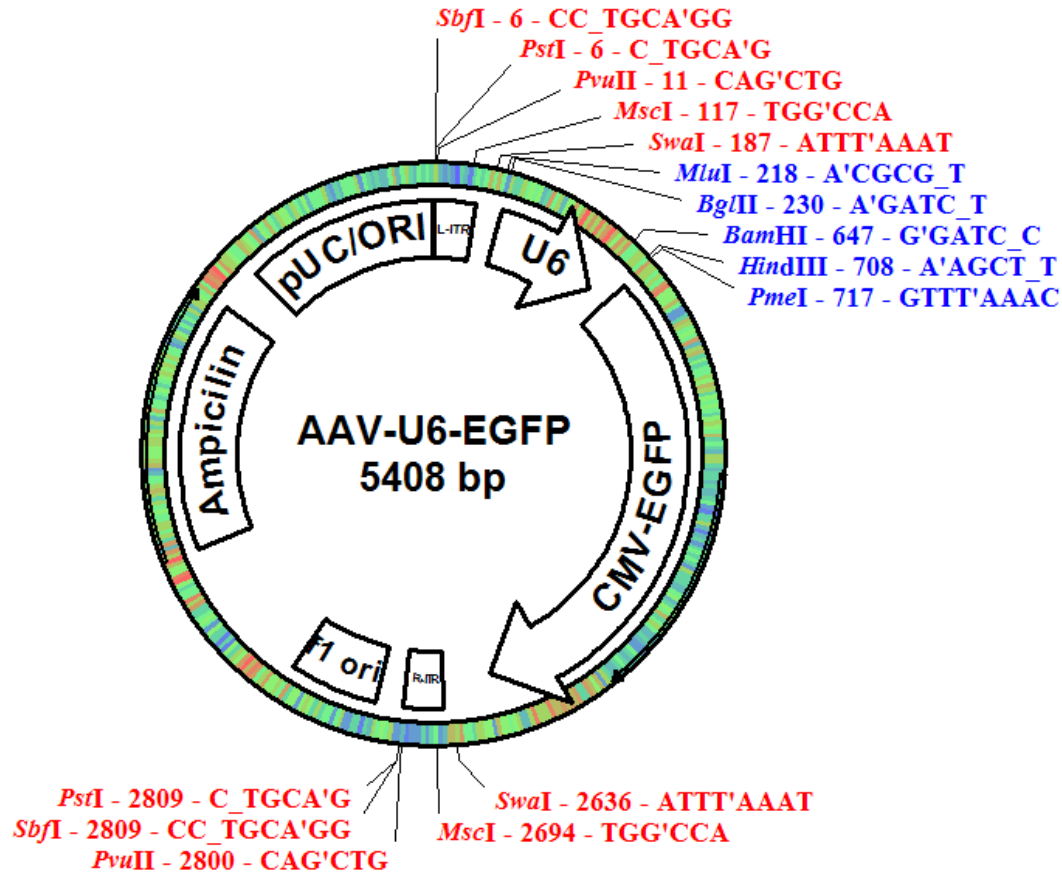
SbfI - 6 - CC_TGCA'GG
PstI - 6 - C_TGCA'G
PvuII - 11 - CAG'CTG
MscI - 117 - TGG'CCA
SwaI - 187 - ATTT'AAAT
MluI - 218 - A'CGCG_T
BglII - 230 - A'GATC_T
BamHI - 647 - G'GATC_C
HindIII - 708 - A'AGCT_T
PmeI - 717 - GTTT'AAAC

pUC/ORI
L-ITR
U6
Ampicilin
AAV-U6-EGFP
5408 bp
CMV-EGFP
f1 ori
R-ITR

PstI - 2809 - C_TGCA'G
SbfI - 2809 - CC_TGCA'GG
PvuII - 2800 - CAG'CTG
SwaI - 2636 - ATTT'AAAT
MscI - 2694 - TGG'CCA